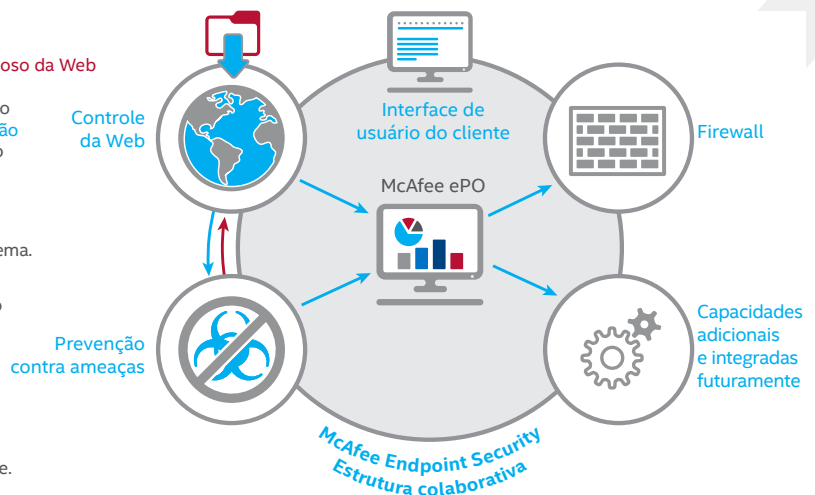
oso da Web

o
ão
o

ema.

o

e.

Controle da Web

Interface de usuário do cliente

Firewall

McAfee ePO

Prevenção contra ameaças

Capacidades adicionais e integradas futuramente

McAfee Endpoint Security
Estrutura colaborativa